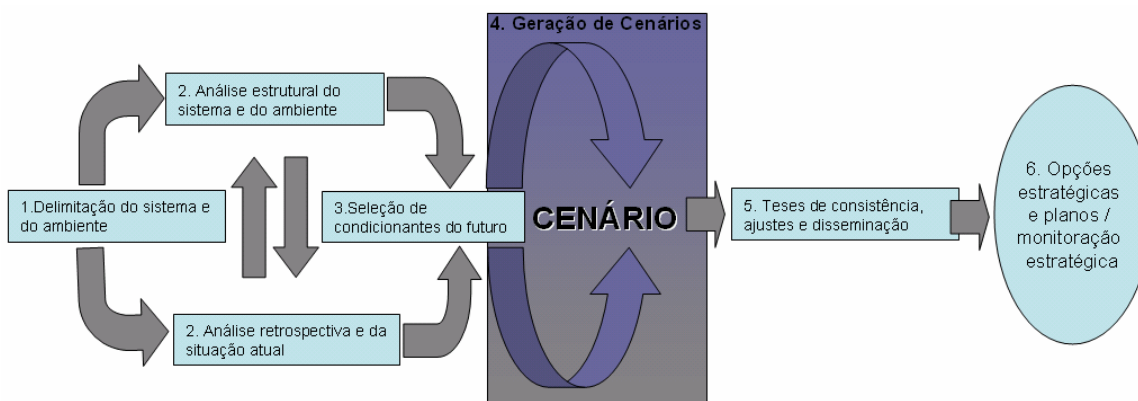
4. Geração de Cenários

2. Análise estrutural do sistema e do ambiente

1.Delimitação do sistema e do ambiente

3.Seleção de condicionantes do futuro

CENÁRIO

5. Teses de consistência, ajustes e disseminação

6. Opções estratégicas e planos / monitoração estratégica

2. Análise retrospectiva e da situação atual